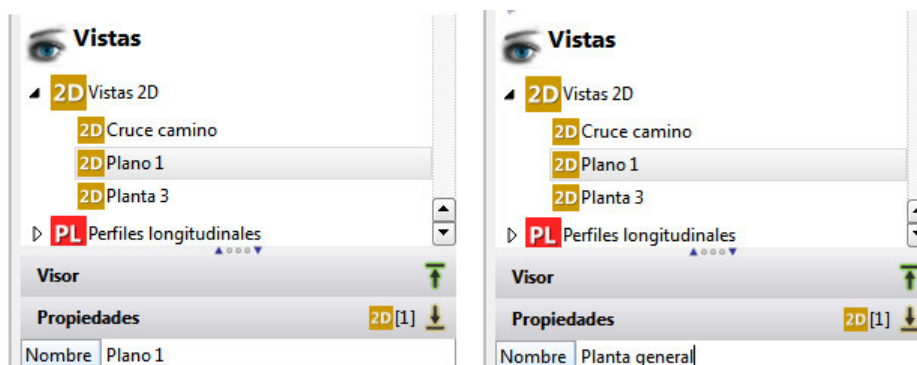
Vistas
2D Vistas 2D
2D Cruce camino
2D Plano 1
2D Planta 3
PL Perfiles longitudinales
Visor
Propiedades
2D [1]
Nombre Plano 1

Vistas
2D Vistas 2D
2D Cruce camino
2D Plano 1
2D Planta 3
PL Perfiles longitudinales
Visor
Propiedades
2D [1]
Nombre Planta general